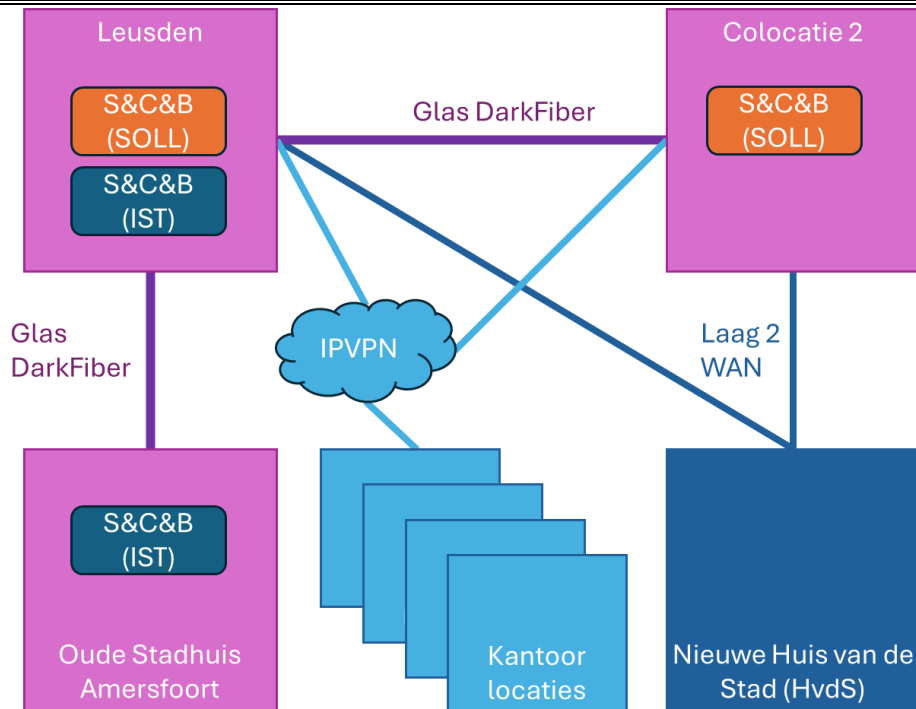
Leusden

S&C&B (SOLL)

S&C&B (IST)

Glas DarkFiber

Colocatie 2

S&C&B (SOLL)

Glas DarkFiber

IPVPN

Laag 2 WAN

S&C&B (IST)

Oude Stadhuis Amersfoort

Kantoor locaties

Nieuwe Huis van de Stad (HvdS)